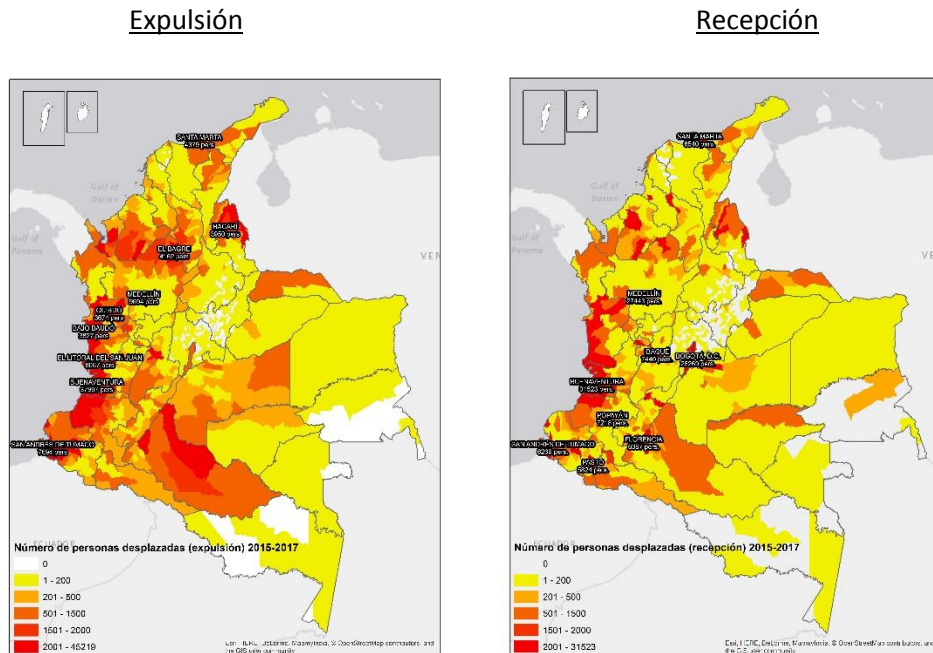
Expulsión

SANTA MARTA
4375 pers.
Gulf of Darien
Gulf of Panama
HACARI
3590 pers.
EL BAGRE
4162 pers.
VEN
MEDELLÍN
9604 pers.
QUIBDÓ
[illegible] pers.
BAJO BAUDÓ
3897 pers.
EL LITORAL DEL SAN JUAN
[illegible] pers.
BUENAVENTURA
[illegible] pers.
SAN ANDRES DE TUMACO
7694 pers.
ECUADOR
Número de personas desplazadas (expulsión) 2015-2017
0
1 - 200
201 - 500
501 - 1500
1501 - 2000
2001 - 46219
Esri, HERE, DeLorme, MapmyIndia, © OpenStreetMap contributors, and the GIS user community

Recepción

SANTA MARTA
6540 pers.
Gulf of Darien
Gulf of Panama
VEN
MEDELLÍN
27443 pers.
IBAGUÉ
7440 pers.
BOGOTÁ, D.C.
26290 pers.
BUENAVENTURA
31523 pers.
POPAYÁN
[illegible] pers.
FLORENCIA
6057 pers.
SAN ANDRES DE TUMACO
6238 pers.
PASTO
6924 pers.
ECUADOR
Número de personas desplazadas (recepción) 2015-2017
0
1 - 200
201 - 500
501 - 1500
1501 - 2000
2001 - 31523
Esri, HERE, DeLorme, MapmyIndia, © OpenStreetMap contributors, and the GIS user community